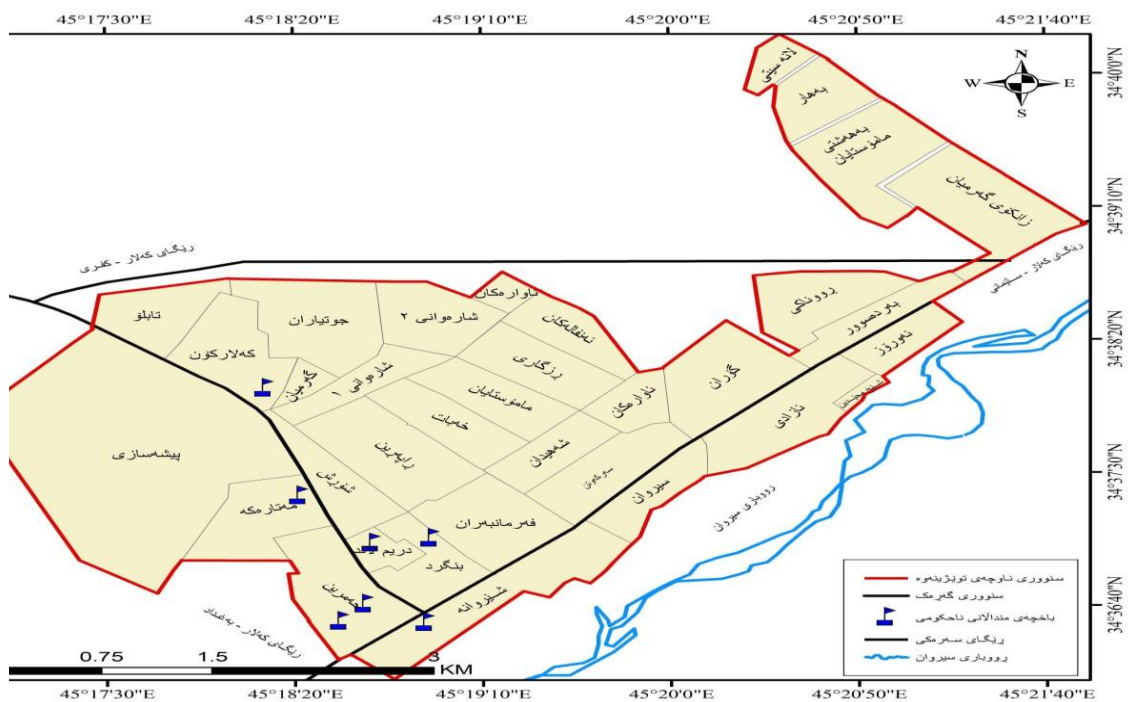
45°17'30"E 45°18'20"E 45°19'10"E 45°20'0"E 45°20'50"E 45°21'40"E

34°40'0"N
34°39'10"N
34°38'20"N
34°37'30"N
34°36'40"N

N
W E
S

لاله‌ ستێ
بەهار
بەهەشتی مامۆستایان
زانکۆی گەرمیان

ڕێگای کەلار - کفری
ڕێگای کەلار - سلێمانی

تابلۆ
کەلارکۆن
جوتیاران
ئاوارەکان
شارەوانی ٢
نەقشبەندی
ڕزگاری
گەرمیان
شارەوانی ١
مامۆستایان
ئاوارەکان
گەڕان
ڕووناکی
بەردەسوور
نەورۆز
پیشەسازی
خەبات
ئازادی
شەهیدان
ڕاپەڕین
شۆڕش
سەرچاوە
سیروان
موختارەکە
فەرمانبەران
دریم
بنگرد
شازادانە
مەیدان
ڕووباری سیروان
ڕێگای کەلار - بەغداد

سنووری ناوچەی توێژینەوە
سنووری گەڕەک
باخچەی منداڵانی ناحکومی
ڕێگای سەرەکی
ڕووباری سیروان

0.75 1.5 3 KM